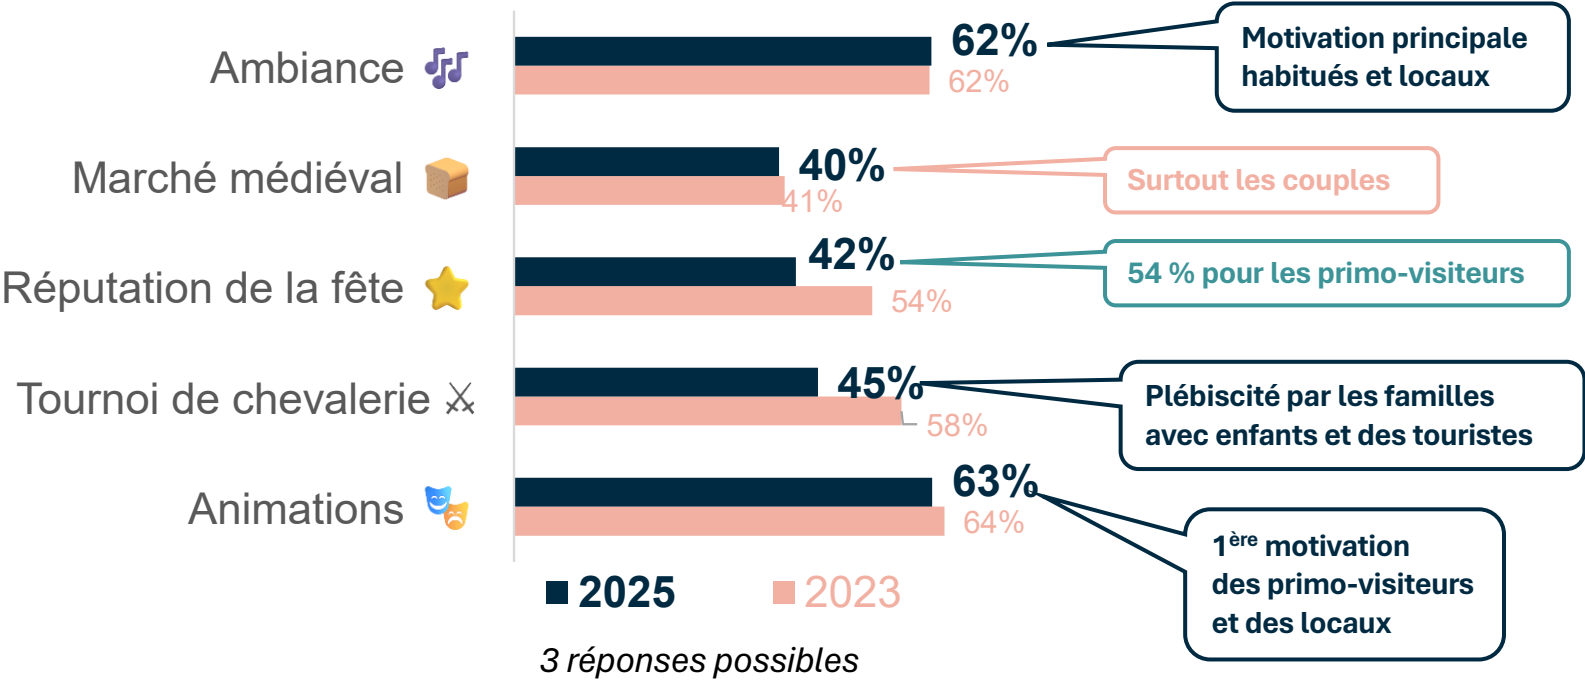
Ambiance 🎶
62%
62%
Motivation principale habitués et locaux

Marché médiéval 🍞
40%
41%
Surtout les couples

Réputation de la fête ⭐
42%
54%
54 % pour les primo-visiteurs

Tournoi de chevalerie ⚔
45%
58%
Plébiscité par les familles avec enfants et des touristes

Animations 🎭
63%
64%
$1^{ère}$ motivation des primo-visiteurs et des locaux

2025 2023

3 réponses possibles